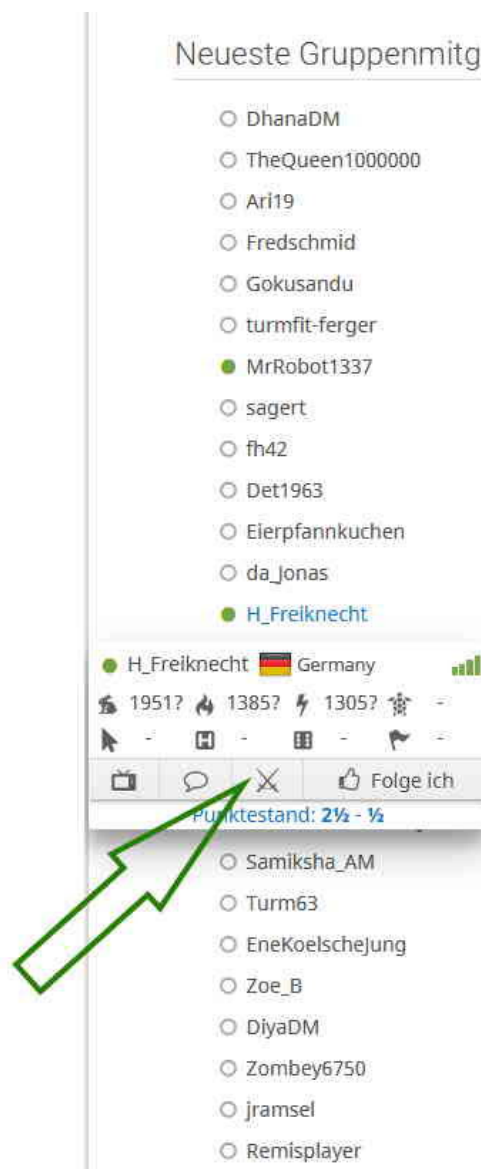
Neueste Gruppenmitg

DhanaDM
TheQueen1000000
Ari19
Fredschmid
Gokusandu
turmfit-ferger
MrRobot1337
sagert
fh42
Det1963
Eierpfannkuchen
da_Jonas
H_Freiknecht

H_Freiknecht Germany
1951? 1385? 1305? -
- - - -
Folge ich
Punktestand: 2½ - ½

Samiksha_AM
Turm63
EneKoelscheJung
Zoe_B
DiyaDM
Zombey6750
jramsel
Remisplayer